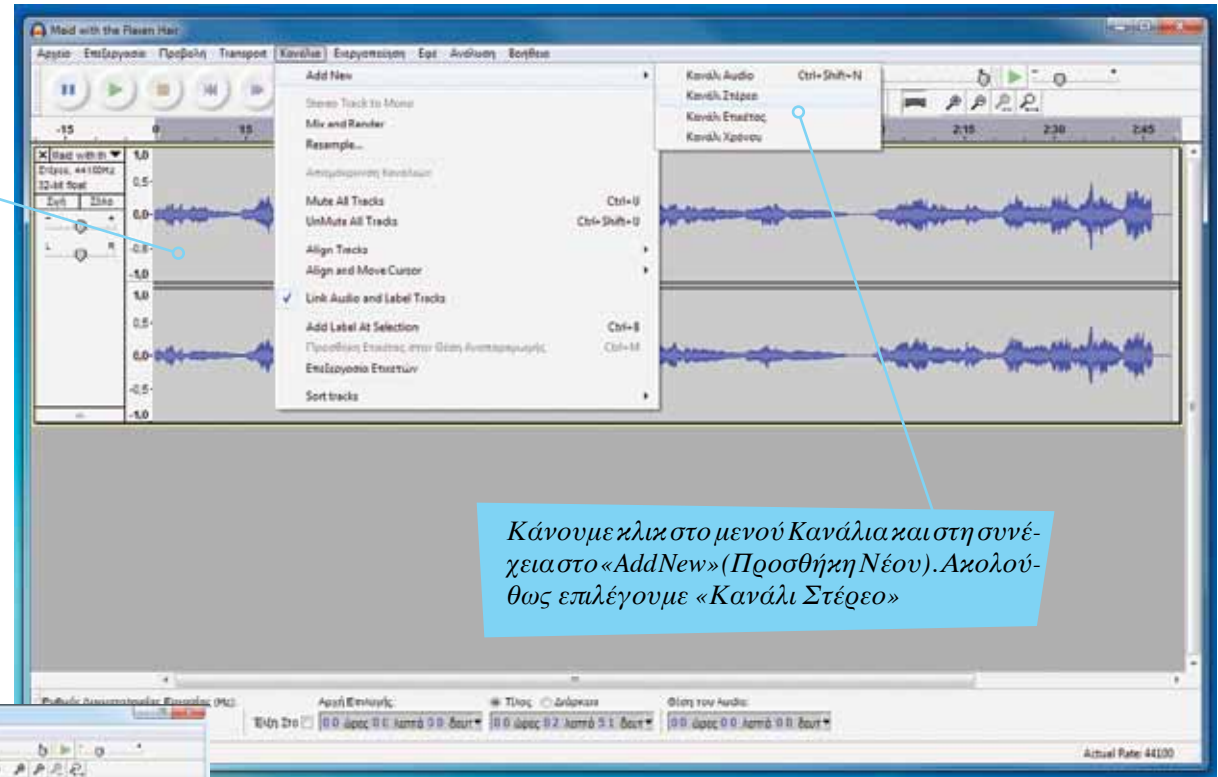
Maid with the Flaxen Hair

Αρχείο Επεξεργασία Προβολή Transport Κανάλια Ενεργοποίηση Εφέ Ανάλυση Βοήθεια

Add New
Stereo Track to Mono
Mix and Render
Resample...
Απομάκρυνση Καναλιών
Mute All Tracks Ctrl+U
UnMute All Tracks Ctrl+Shift+U
Align Tracks
Align and Move Cursor
Link Audio and Label Tracks
Add Label At Selection Ctrl+B
Προσθήκη Ετικέτας στην Θέση Αναπαραγωγής Ctrl+M
Επεξεργασία Ετικετών
Sort tracks

Κανάλι Audio Ctrl+Shift+N
Κανάλι Στέρεο
Κανάλι Ετικέτας
Κανάλι Χρόνου

-15 0 15 2:15 2:30 2:45

Maid with th
Στέρεο, 44100Hz
32-bit float
Σιγή Σόλο
L R

1,0 0,5- 0,0- -0,5- -1,0 1,0 0,5- 0,0- -0,5- -1,0

Κάνουμε κλικ στο μενού Κανάλια και στη συνέχεια στο «AddNew» (Προσθήκη Νέου). Ακολούθως επιλέγουμε «Κανάλι Στέρεο»

Ρυθμός Δειγματοληψίας Έργου (Hz): Αρχή Επιλογής: Τέλος Διάρκεια Θέση του Audio:
Έλξη Στο 00 ώρες 00 λεπτά 00 δευτ 00 ώρες 02 λεπτά 51 δευτ 00 ώρες 00 λεπτά 00 δευτ

Actual Rate: 44100